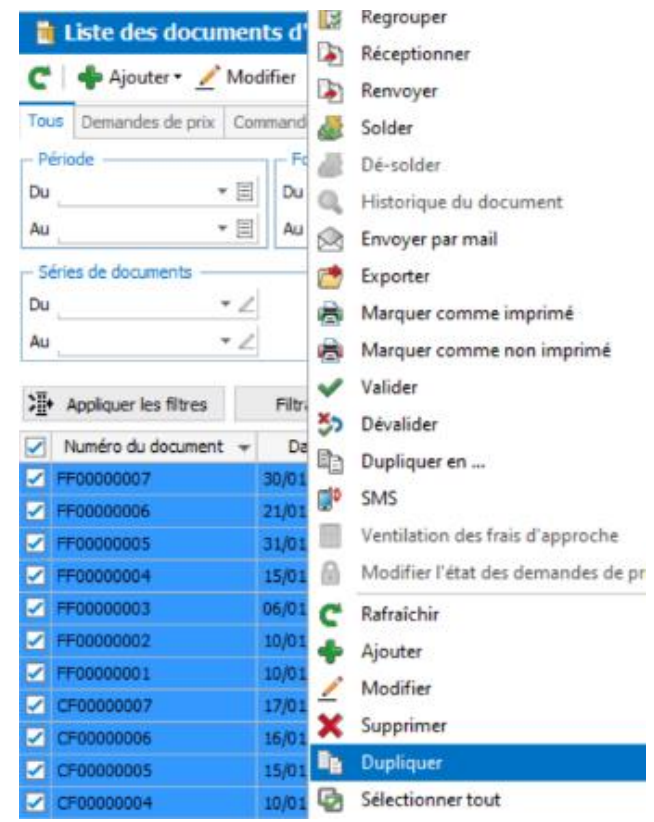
Liste des documents d'

Ajouter Modifier

Tous | Demandes de prix | Command

Période
Du
Au

Fo
Du
Au

Séries de documents
Du
Au

Appliquer les filtres | Filtr

| | Numéro du document | Da |
|---|---|---|
| ☑ | FF00000007 | 30/01 |
| ☑ | FF00000006 | 21/01 |
| ☑ | FF00000005 | 31/01 |
| ☑ | FF00000004 | 15/01 |
| ☑ | FF00000003 | 06/01 |
| ☑ | FF00000002 | 10/01 |
| ☑ | FF00000001 | 10/01 |
| ☑ | CF00000007 | 17/01 |
| ☑ | CF00000006 | 16/01 |
| ☑ | CF00000005 | 15/01 |
| ☑ | CF00000004 | 10/01 |

Regrouper
Réceptionner
Renvoyer
Solder
Dé-solder
Historique du document
Envoyer par mail
Exporter
Marquer comme imprimé
Marquer comme non imprimé
Valider
Dévalider
Dupliquer en ...
SMS
Ventilation des frais d'approche
Modifier l'état des demandes de pr
Rafraîchir
Ajouter
Modifier
Supprimer
Dupliquer
Sélectionner tout